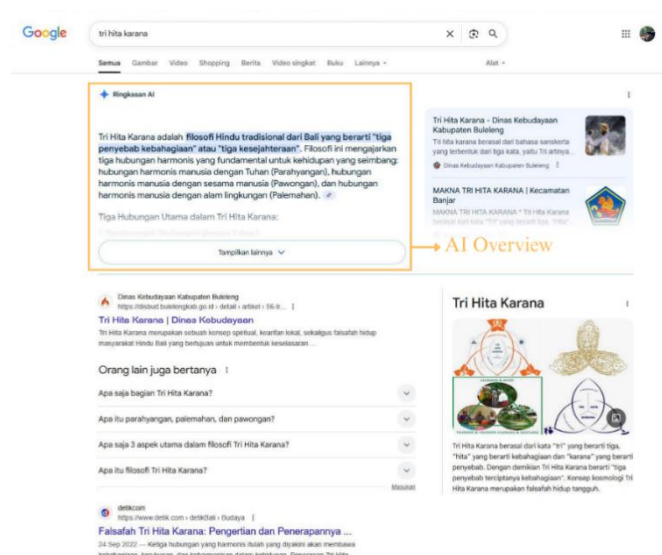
Google

tri hita karana

Semua Gambar Video Shopping Berita Video singkat Buku Lainnya ▾ Alat ▾

Ringkasan AI

Tri Hita Karana adalah filosofi Hindu tradisional dari Bali yang berarti "tiga penyebab kebahagiaan" atau "tiga kesejahteraan". Filosofi ini mengajarkan tiga hubungan harmonis yang fundamental untuk kehidupan yang seimbang: hubungan harmonis manusia dengan Tuhan (Parahyangan), hubungan harmonis manusia dengan sesama manusia (Pawongan), dan hubungan harmonis manusia dengan alam lingkungan (Palemahan).

Tiga Hubungan Utama dalam Tri Hita Karana:

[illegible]

Tampilkan lainnya ⌄

AI Overview

Tri Hita Karana - Dinas Kebudayaan Kabupaten Buleleng
Tri Hita karana berasal dari bahasa sanskerta yang terbentuk dari tiga kata, yaitu Tri artinya ...
Dinas Kebudayaan Kabupaten Buleleng

MAKNA TRI HITA KARANA | Kecamatan Banjar
MAKNA TRI HITA KARANA " Tri Hita Karana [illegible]

Dinas Kebudayaan Kabupaten Buleleng
https://disbud.bulelengkab.go.id › detail › artikel › 56-tr...
Tri Hita Karana | Dinas Kebudayaan
Tri Hita Karana merupakan sebuah konsep spiritual, kearifan lokal, sekaligus falsafah hidup masyarakat Hindu Bali yang bertujuan untuk membentuk keselarasan ...

Orang lain juga bertanya
Apa saja bagian Tri Hita Karana?
Apa itu parahyangan, palemahan, dan pawongan?
Apa saja 3 aspek utama dalam filosofi Tri Hita Karana?
Apa itu filosofi Tri Hita Karana?
Masukan

detikcom
https://www.detik.com › detikbali › Budaya
Falsafah Tri Hita Karana: Pengertian dan Penerapannya ...
24 Sep 2022 — Ketiga hubungan yang harmonis itulah yang diyakini akan membawa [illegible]

Tri Hita Karana

Tri Hita Karana berasal dari kata "tri" yang berarti tiga, "hita" yang berarti kebahagiaan dan "karana" yang berarti penyebab. Dengan demikian Tri Hita Karana berarti "tiga penyebab terciptanya kebahagiaan". Konsep kosmologi Tri Hita Karana merupakan falsafah hidup tangguh.